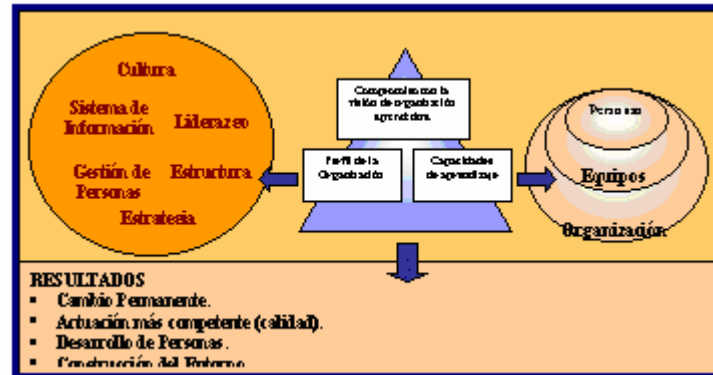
Cultura

Sistema de Información

Liderazgo

Gestión de Personas

Estructura

Estrategia

Componentes de la visión de organización aprendiente.

Perfil de la Organización

Capacidades de aprendizaje

Personas

Equipos

Organización

RESULTADOS
▪ Cambio Permanente.
▪ Actuación más competente (calidad).
▪ Desarrollo de Personas.
▪ Construcción del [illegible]